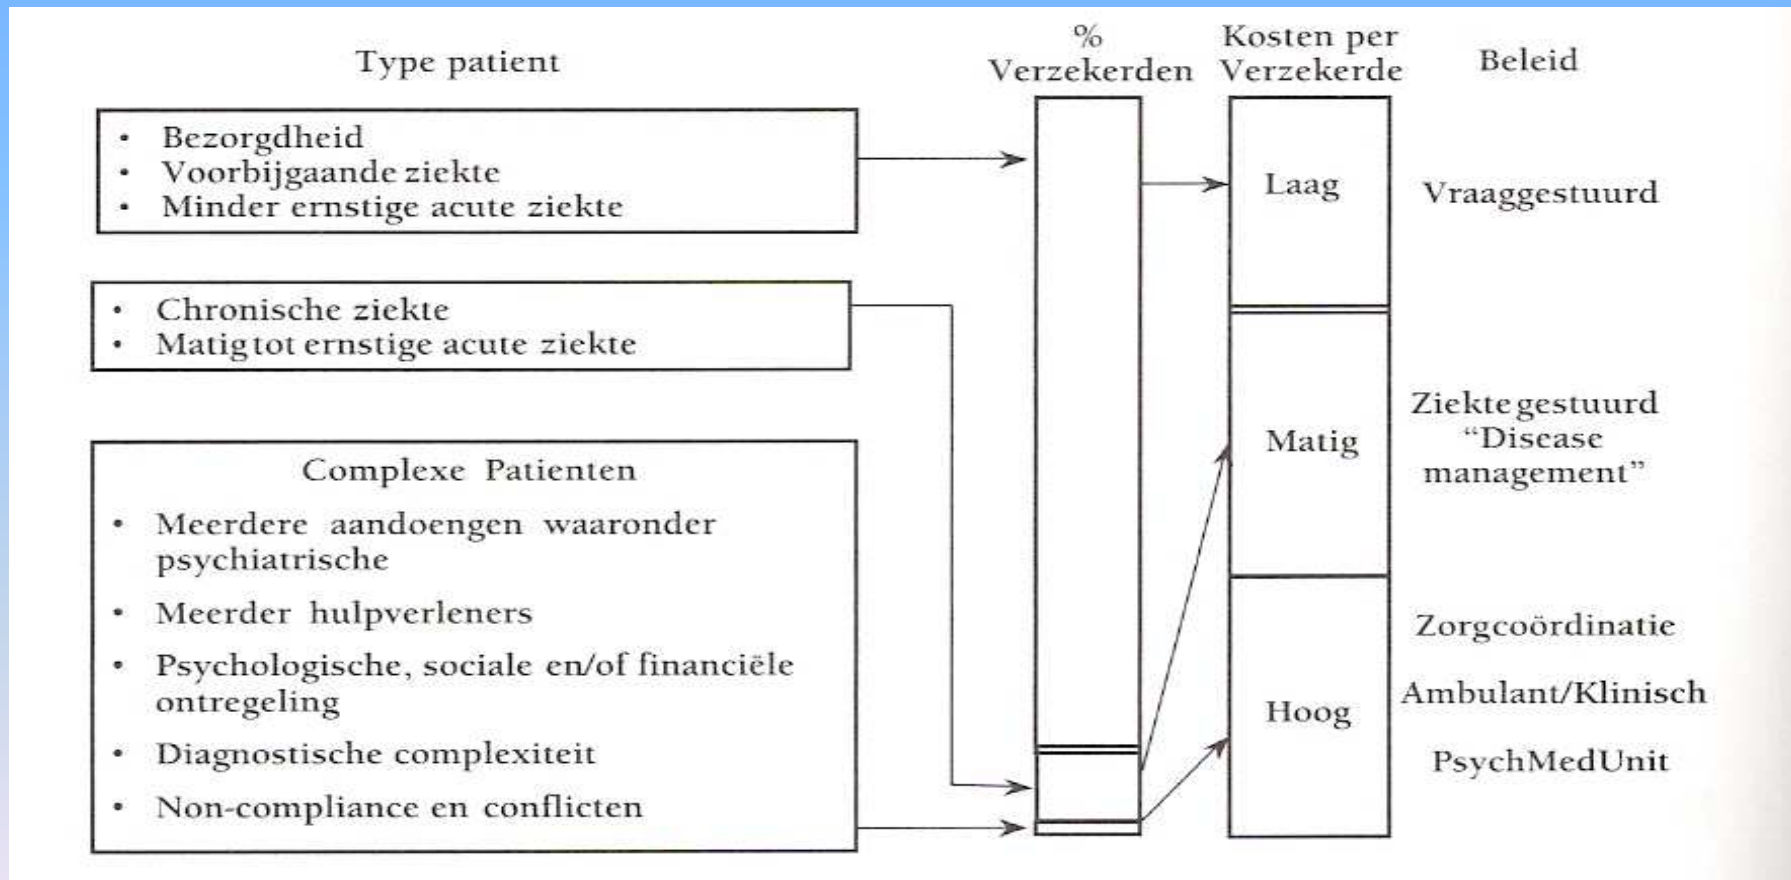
Type patient

% Verzekerden

Kosten per Verzekerde

Beleid

• Bezorgdheid
• Voorbijgaande ziekte
• Minder ernstige acute ziekte

• Chronische ziekte
• Matig tot ernstige acute ziekte

Complexe Patienten
• Meerdere aandoengen waaronder psychiatrische
• Meerder hulpverleners
• Psychologische, sociale en/of financiële ontregeling
• Diagnostische complexiteit
• Non-compliance en conflicten

Laag

Matig

Hoog

Vraaggestuurd

Ziekte gestuurd "Disease management"

Zorgcoördinatie

Ambulant/Klinisch

PsychMedUnit